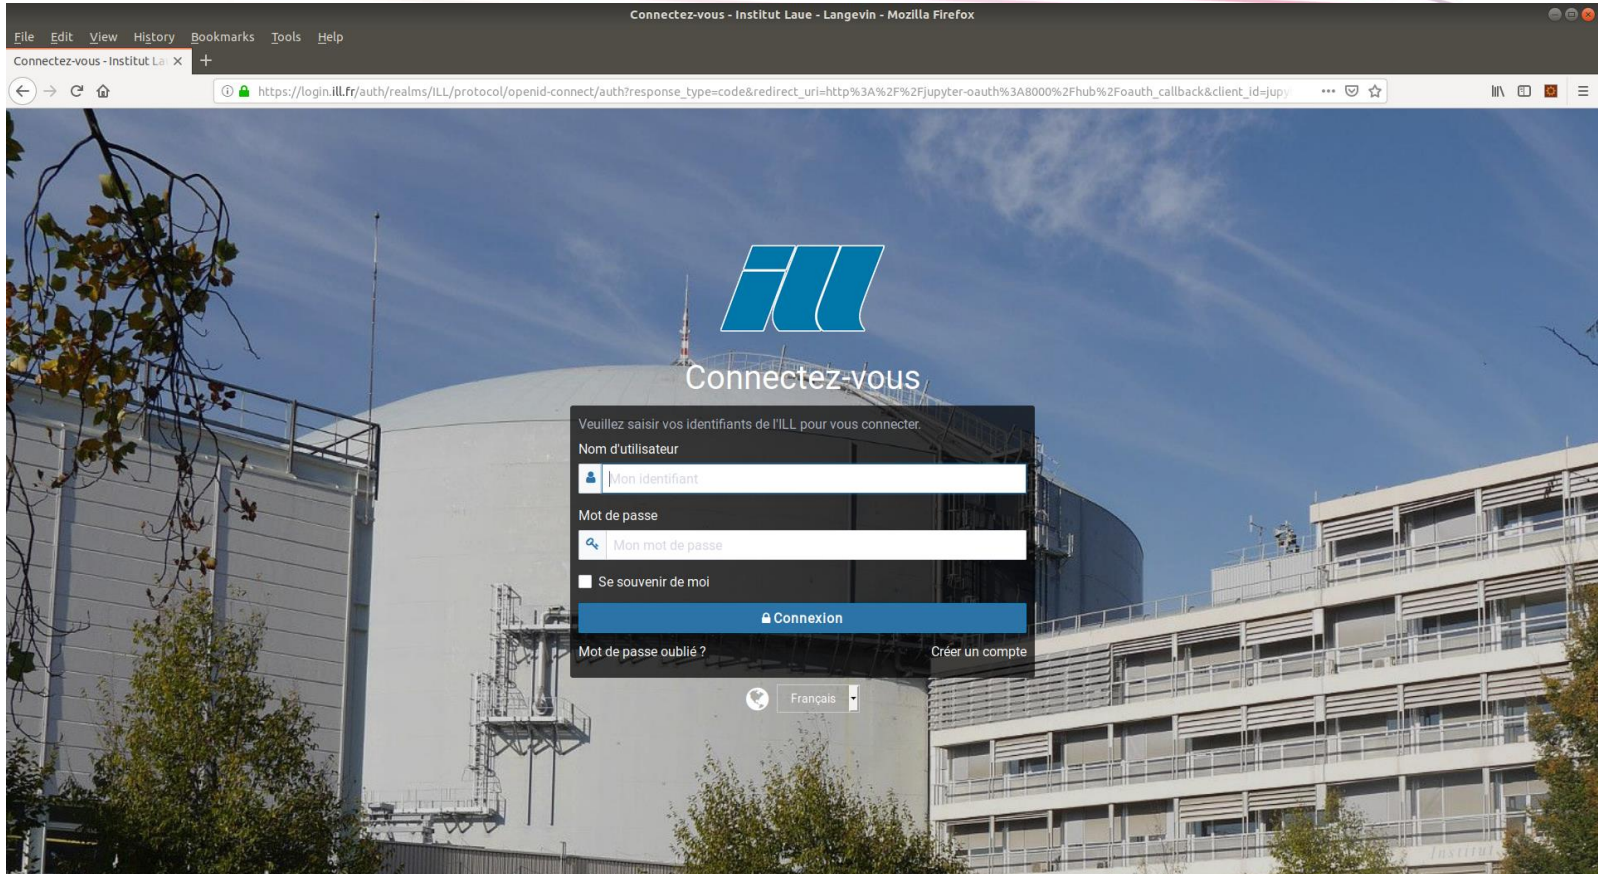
Connectez-vous - Institut Laue - Langevin - Mozilla Firefox

File Edit View History Bookmarks Tools Help

Connectez-vous - Institut La ×

https://login.ill.fr/auth/realms/ILL/protocol/openid-connect/auth?response_type=code&redirect_uri=http%3A%2F%2Fjupyter-oauth%3A8000%2Fhub%2Foauth_callback&client_id=jupy

ill

Connectez-vous

Veuillez saisir vos identifiants de l'ILL pour vous connecter.

Nom d'utilisateur

Mon identifiant

Mot de passe

Mon mot de passe

Se souvenir de moi

Connexion

Mot de passe oublié ?

Créer un compte

Français

Institut